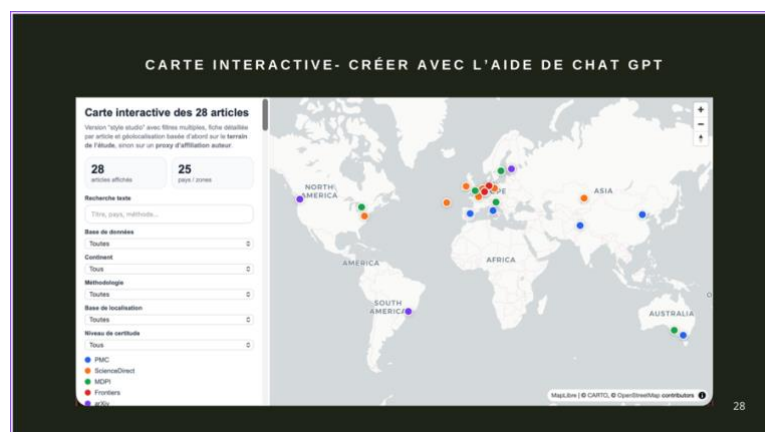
CARTE INTERACTIVE- CRÉER AVEC L'AIDE DE CHAT GPT

Carte interactive des 28 articles

Version "style studio" avec filtres multiples, fiche détaillée par article et géolocalisation basée d'abord sur le terrain de l'étude, sinon sur un proxy d'affiliation auteur.

28
articles affichés

25
pays / zones

Recherche texte

Titre, pays, méthode...

Base de données

Toutes

Continent

Tous

Méthodologie

Toutes

Base de localisation

Toutes

Niveau de certitude

Tous

PMC
ScienceDirect
MDPI
Frontiers
arXiv

+
−

NORTH AMERICA
EUROPE
ASIA
AMERICA
AFRICA
SOUTH AMERICA
AUSTRALIA

MapLibre | © CARTO, © OpenStreetMap contributors

28